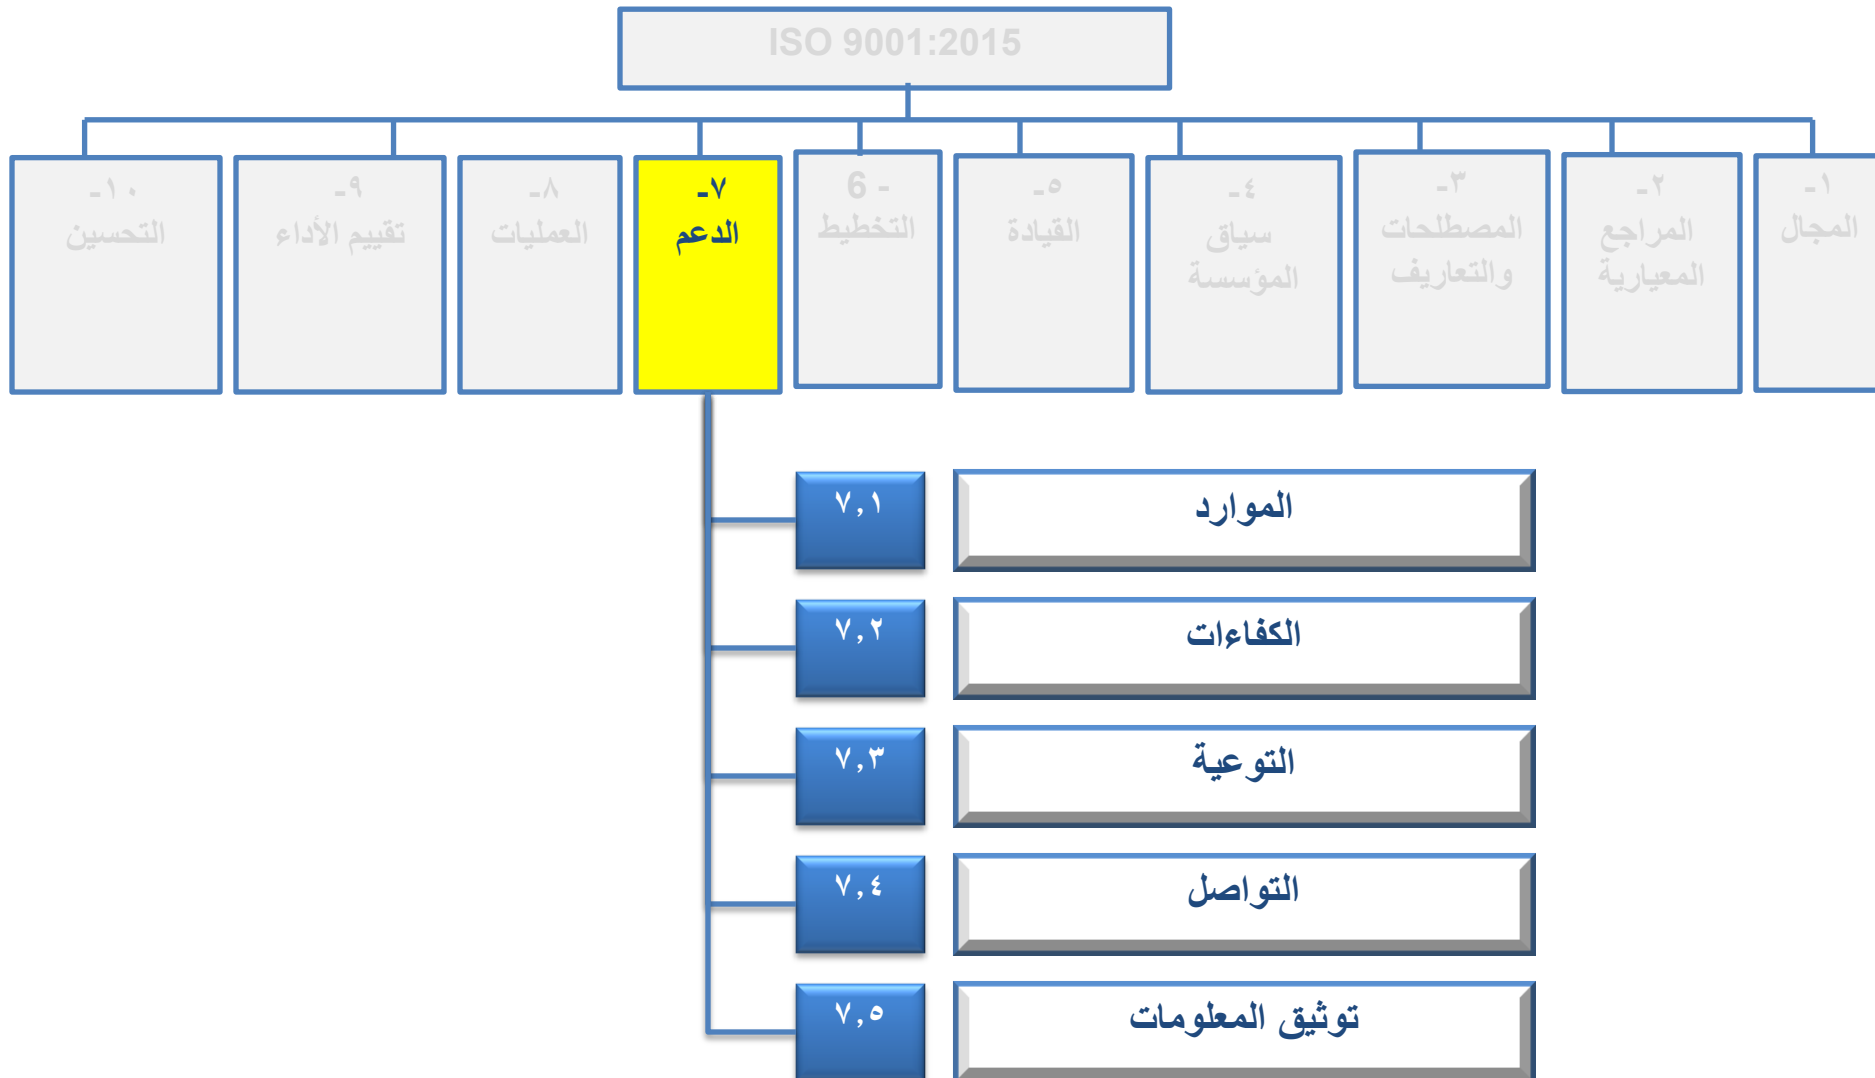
ISO 9001:2015

١- المجال

٢- المراجع المعيارية

٣- المصطلحات والتعاريف

٤- سياق المؤسسة

٥- القيادة

6 - التخطيط

٧- الدعم

٨- العمليات

٩- تقييم الأداء

١٠- التحسين

٧,١ الموارد

٧,٢ الكفاءات

٧,٣ التوعية

٧,٤ التواصل

٧,٥ توثيق المعلومات